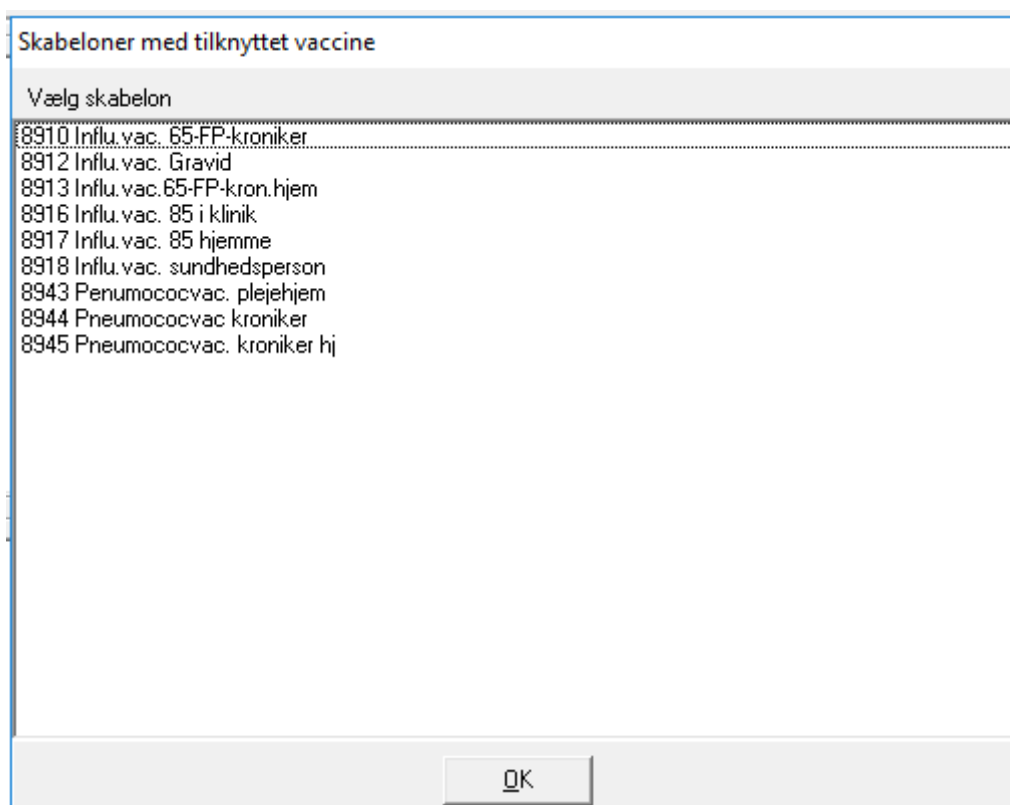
Skabeloner med tilknyttet vaccine

Vælg skabelon

8910 Influ.vac. 65-FP-kroniker
8912 Influ.vac. Gravid
8913 Influ.vac.65-FP-kron.hjem
8916 Influ.vac. 85 i klinik
8917 Influ.vac. 85 hjemme
8918 Influ.vac. sundhedsperson
8943 Penumococvac. plejehjem
8944 Pneumococvac kroniker
8945 Pneumococvac. kroniker hj

OK